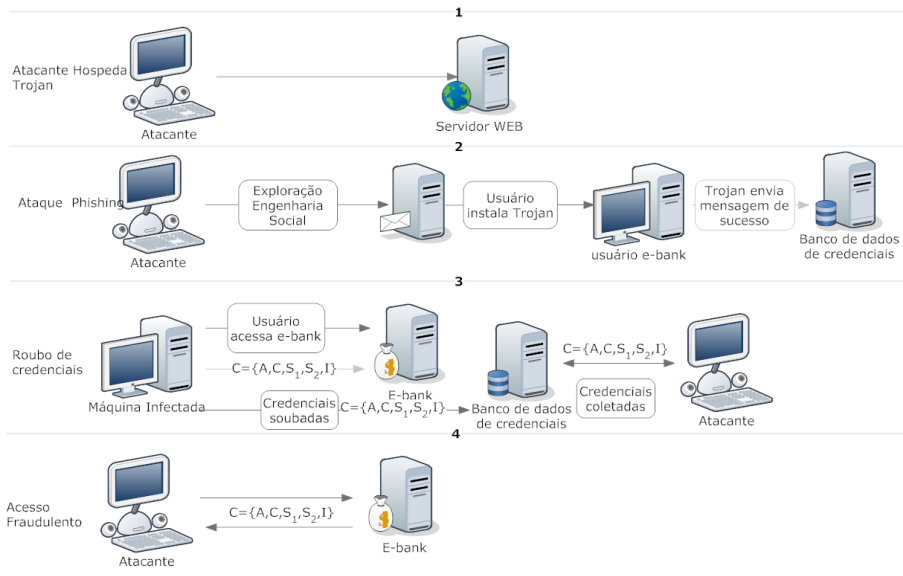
1

Atacante Hospeda Trojan

Atacante

Servidor WEB

2

Ataque Phishing

Atacante

Exploração Engenharia Social

Usuário instala Trojan

usuário e-bank

Trojan envia mensagem de sucesso

Banco de dados de credenciais

3

Roubo de credenciais

Máquina Infectada

Usuário acessa e-bank

$C=\{A,C,S_1,S_2,I\}$

E-bank

Credenciais soubadas

$C=\{A,C,S_1,S_2,I\}$

Banco de dados de credenciais

$C=\{A,C,S_1,S_2,I\}$

Credenciais coletadas

Atacante

4

Acesso Fraudulento

Atacante

$C=\{A,C,S_1,S_2,I\}$

E-bank